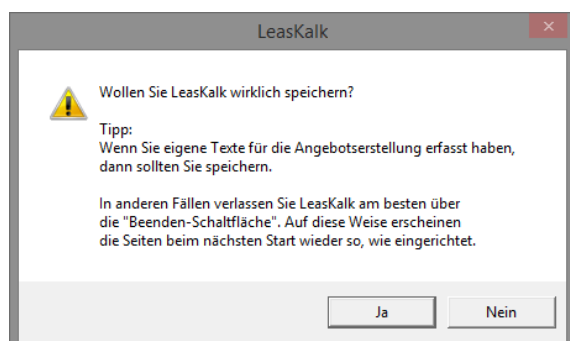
LeasKalk

Wollen Sie LeasKalk wirklich speichern?

Tipp:
Wenn Sie eigene Texte für die Angebotserstellung erfasst haben, dann sollten Sie speichern.

In anderen Fällen verlassen Sie LeasKalk am besten über die "Beenden-Schaltfläche". Auf diese Weise erscheinen die Seiten beim nächsten Start wieder so, wie eingerichtet.

Ja

Nein